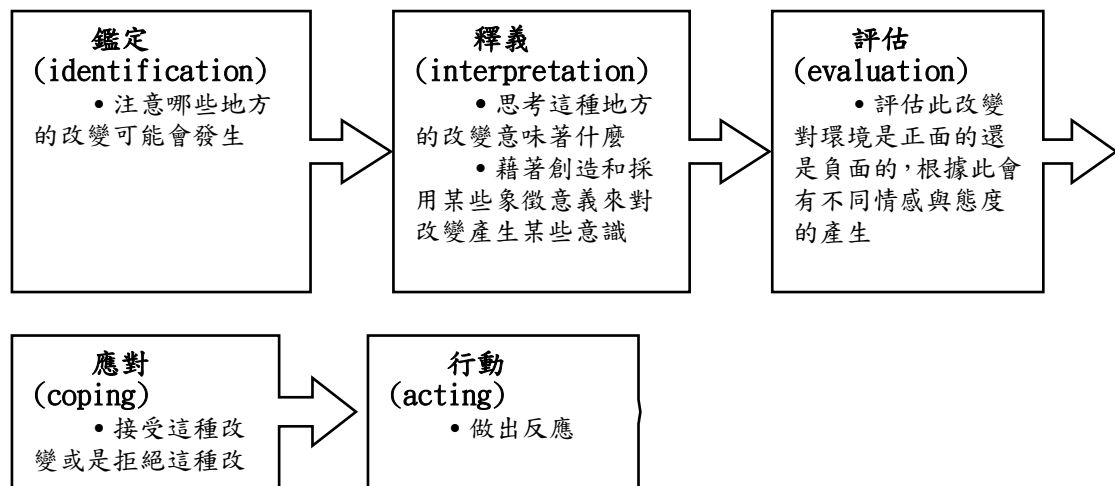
鑑定
(identification)
• 注意哪些地方的改變可能會發生

釋義
(interpretation)
• 思考這種地方的改變意味著什麼
• 藉著創造和採用某些象徵意義來對改變產生某些意識

評估
(evaluation)
• 評估此改變對環境是正面的還是負面的,根據此會有不同情感與態度的產生

應對
(coping)
• 接受這種改變或是拒絕這種改

行動
(acting)
• 做出反應